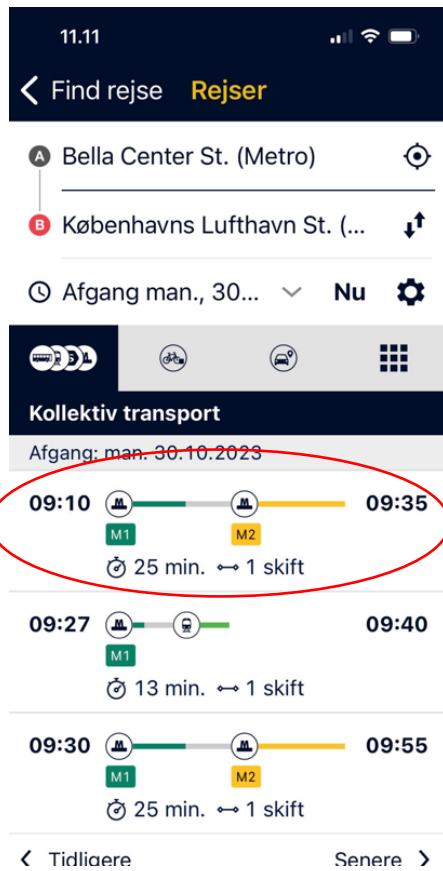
11.11

< Find rejse Rejser

A Bella Center St. (Metro)

B Københavns Lufthavn St. (...

Afgang man., 30... Nu

Kollektiv transport

Afgang: man. 30.10.2023

09:10 09:35
M1 M2
25 min. 1 skift

09:27 09:40
M1
13 min. 1 skift

09:30 09:55
M1 M2
25 min. 1 skift

< Tidligere Senere >